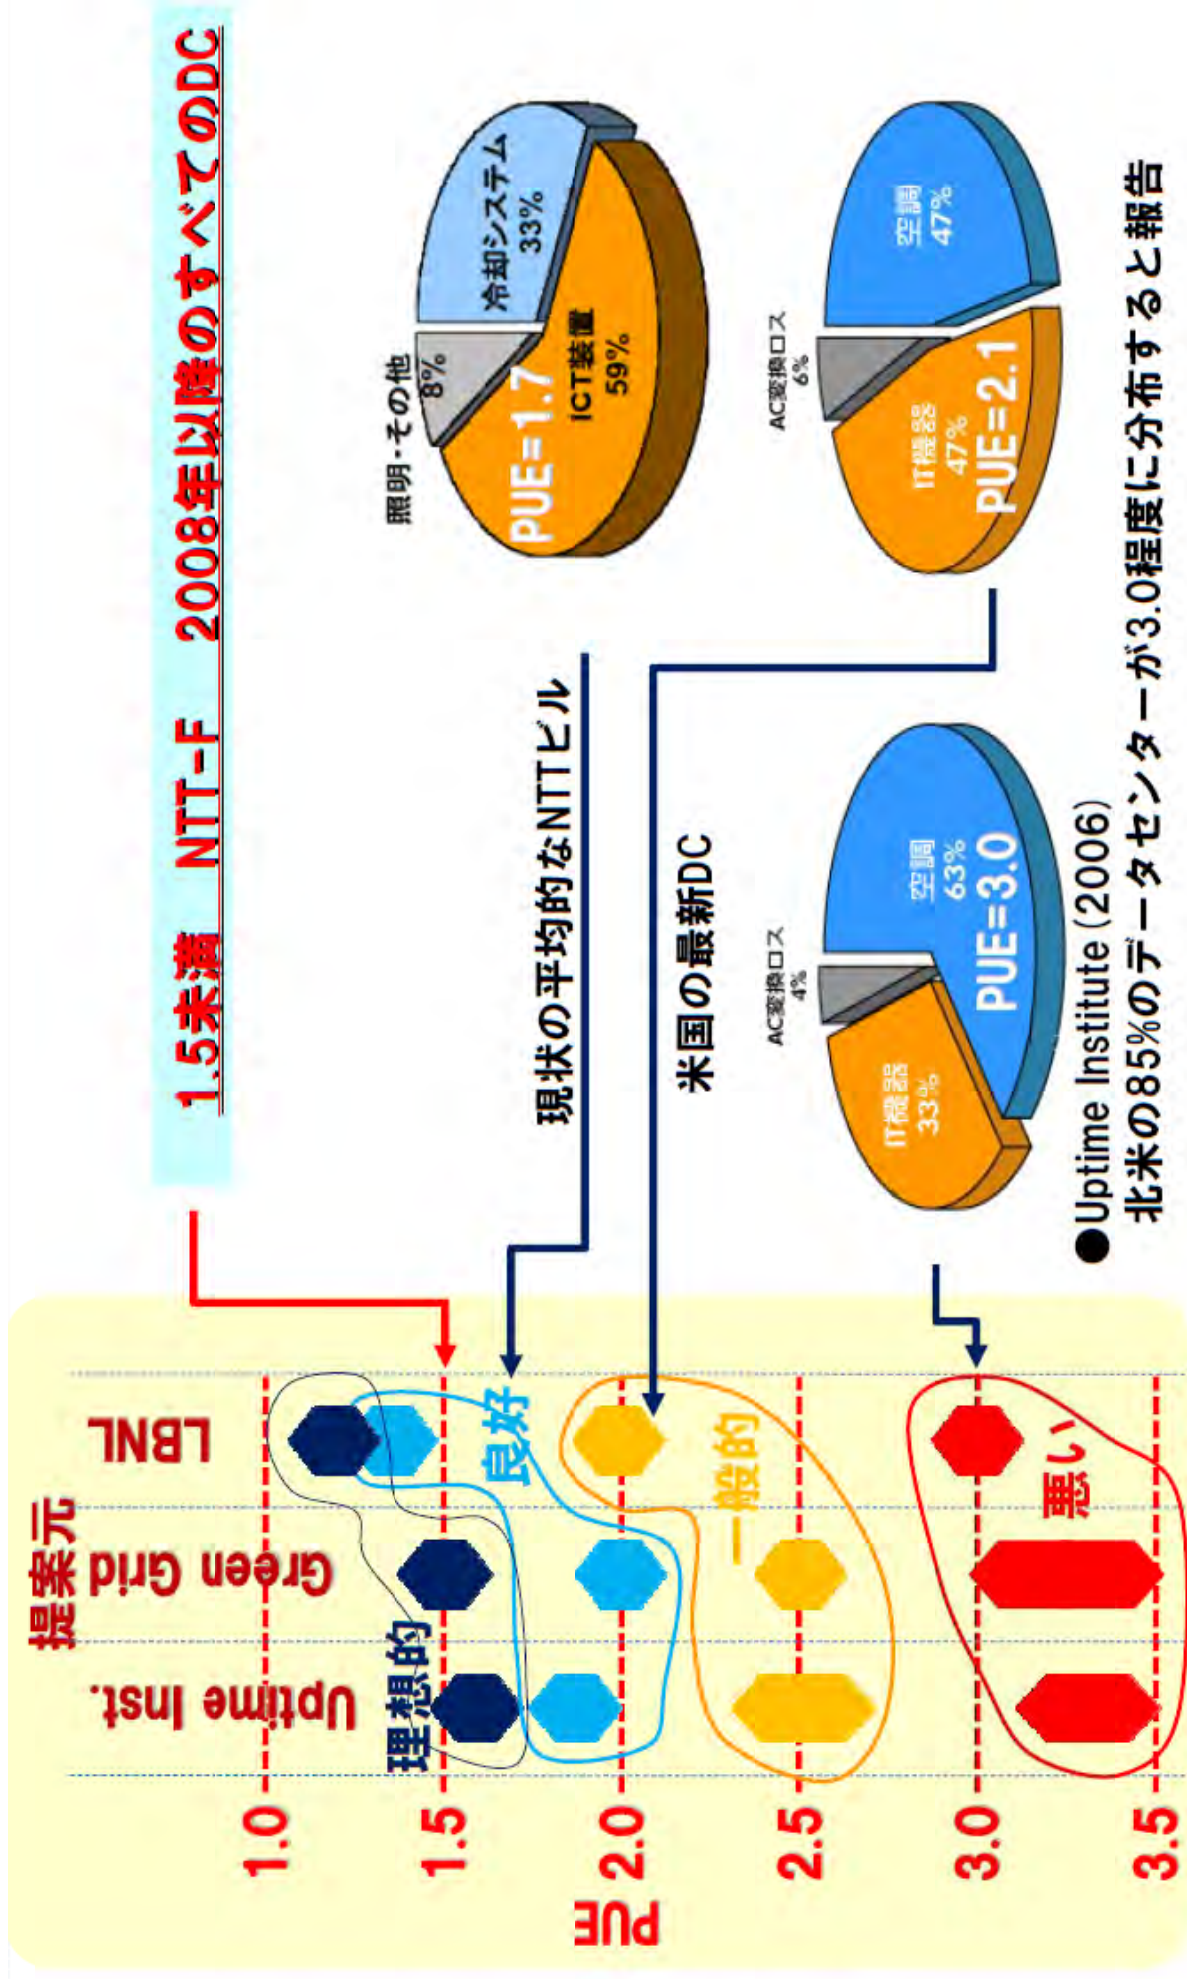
1.5未満　NTT-F　2008年以降のすべてのDC

照明・その他 8%
冷却システム 33%
ICT装置 59%
PUE=1.7

現状の平均的なNTTビル

AC変換ロス 6%
空調 47%
IT機器 47%
PUE=2.1

米国の最新DC

AC変換ロス 4%
空調 63%
IT機器 33%
PUE=3.0

●Uptime Institute (2006)
北米の85%のデータセンターが3.0程度に分布すると報告

提案元
Uptime Inst.
Green Grid
LBNL

PUE
1.0
1.5
2.0
2.5
3.0
3.5

理想的
良好
一般的
悪い